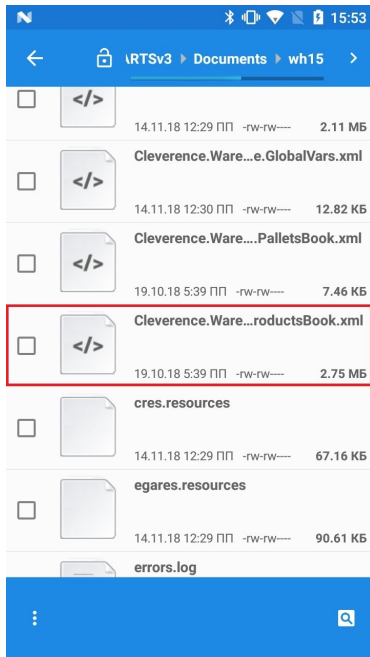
15:53

\RTSv3 ▸ Documents ▸ wh15 ›

</>
14.11.18 12:29 ПП -rw-rw---- 2.11 МБ

</>
Cleverence.Ware…e.GlobalVars.xml
14.11.18 12:30 ПП -rw-rw---- 12.82 КБ

</>
Cleverence.Ware….PalletsBook.xml
19.10.18 5:39 ПП -rw-rw---- 7.46 КБ

</>
Cleverence.Ware…roductsBook.xml
19.10.18 5:39 ПП -rw-rw---- 2.75 МБ

cres.resources
14.11.18 12:29 ПП -rw-rw---- 67.16 КБ

egares.resources
14.11.18 12:29 ПП -rw-rw---- 90.61 КБ

errors.log